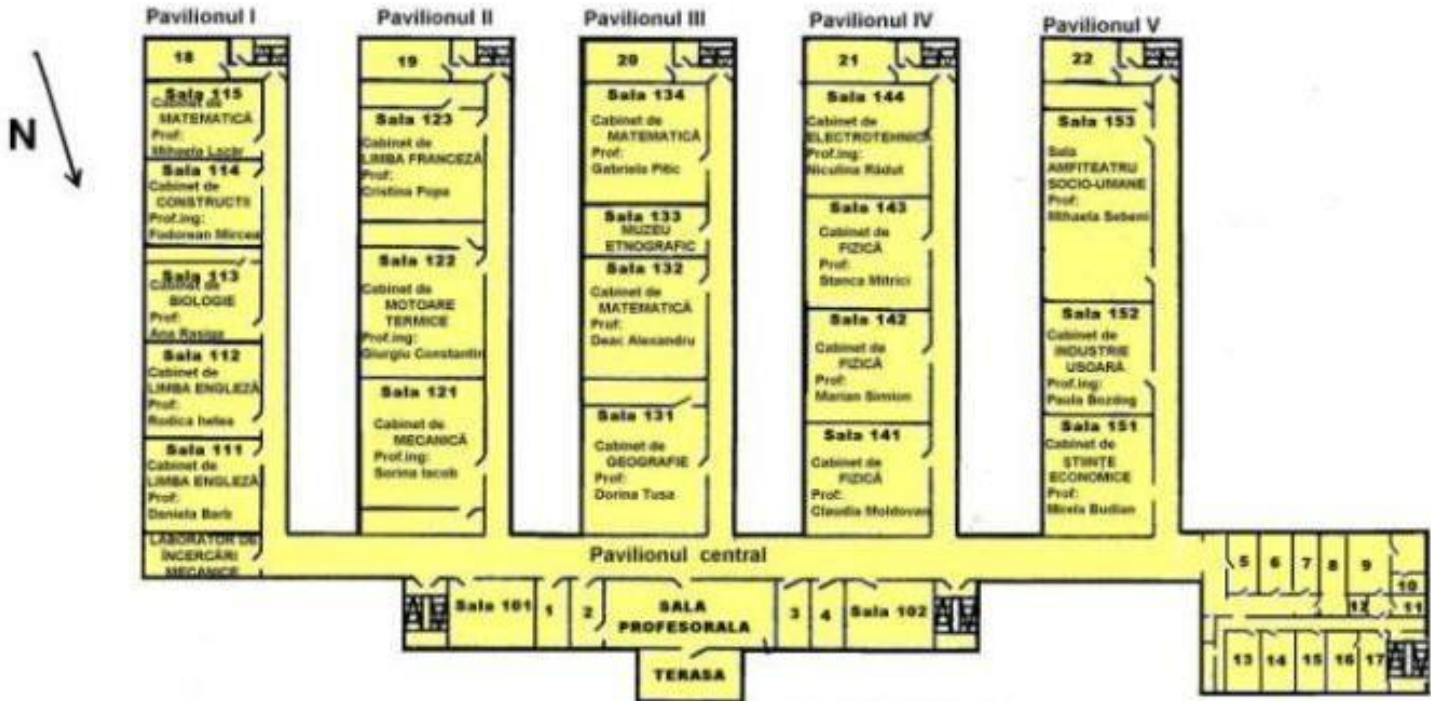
N

Pavilionul I

18

Sala 115
Cabinet de MATEMATICĂ
Prof: Mihaela Locar

Sala 114
Cabinet de CONSTRUCTII
Prof.ing: Fodorean Mircea

Sala 113
Cabinet de BIOLOGIE
Prof: Ana Rasiga

Sala 112
Cabinet de LIMBA ENGLEZĂ
Prof: Rodica Ielea

Sala 111
Cabinet de LIMBA ENGLEZĂ
Prof: Daniela Barb

LABORATOR DE ÎNCERCĂRI MECANICE

Pavilionul II

19

Sala 123
Cabinet de LIMBA FRANCEZĂ
Prof: Cristina Popa

Sala 122
Cabinet de MOTOARE TERMICE
Prof.ing: Giurgiu Constantin

Sala 121
Cabinet de MECANICĂ
Prof.ing: Sorina Iacob

Pavilionul III

20

Sala 134
Cabinet de MATEMATICĂ
Prof: Gabriela Pitic

Sala 133
MUZEU ETNOGRAFIC

Sala 132
Cabinet de MATEMATICĂ
Prof: Deac Alexandru

Sala 131
Cabinet de GEOGRAFIE
Prof: Dorina Tusa

Pavilionul IV

21

Sala 144
Cabinet de ELECTROTEHNICĂ
Prof.ing: Niculina Rădut

Sala 143
Cabinet de FIZICĂ
Prof: Stanca Mitrici

Sala 142
Cabinet de FIZICĂ
Prof: Marian Simion

Sala 141
Cabinet de FIZICĂ
Prof: Claudia Moldovan

Pavilionul V

22

Sala 153
Sala AMFITEATRU SOCIO-UMANE
Prof: Mihaela Sebeni

Sala 152
Cabinet de INDUSTRIE USOARĂ
Prof.ing: Paula Bozdog

Sala 151
Cabinet de STIINTE ECONOMICE
Prof: Mirela Budian

Pavilionul central

Sala 101 1 2 SALA PROFESORALA 3 4 Sala 102

TERASA

5 6 7 8 9 10 12 11

13 14 15 16 17